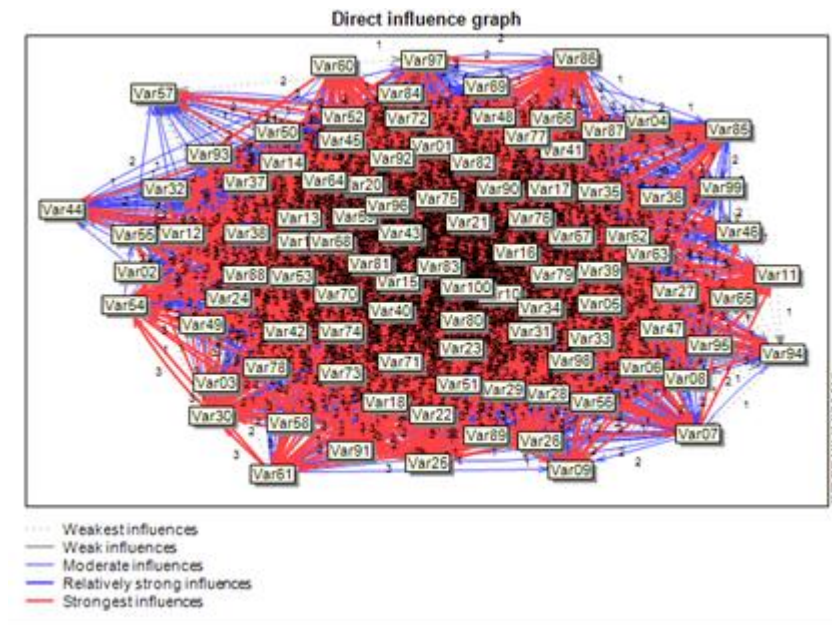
Direct influence graph

Var60 Var97 Var88
Var57 Var84 Var69
Var52 Var72 Var48 Var86 Var04
Var50 Var45 Var77 Var87 Var85
Var93 Var01 Var41
Var14 Var92 Var82
Var32 Var37 Var64 Var20 Var90 Var17 Var35 Var38 Var99
Var44 Var75
Var96 Var21 Var76
Var55 Var12 Var38 Var13 Var68 Var43 Var67 Var62 Var46
Var16 Var63
Var02 Var81 Var83 Var79 Var39 Var11
Var88 Var63 Var15
Var54 Var24 Var70 Var100 Var34 Var06 Var27 Var66
Var40
Var49 Var42 Var74 Var80 Var31 Var33 Var47
Var23 Var95 Var94
Var78 Var71 Var98
Var73 Var06 Var08
Var03 Var51 Var29 Var28
Var18 Var56
Var30 Var58 Var22
Var89 Var26 Var07
Var91
Var61 Var26 Var09

1 2 3

Weakest influences
Weak influences
Moderate influences
Relatively strong influences
Strongest influences